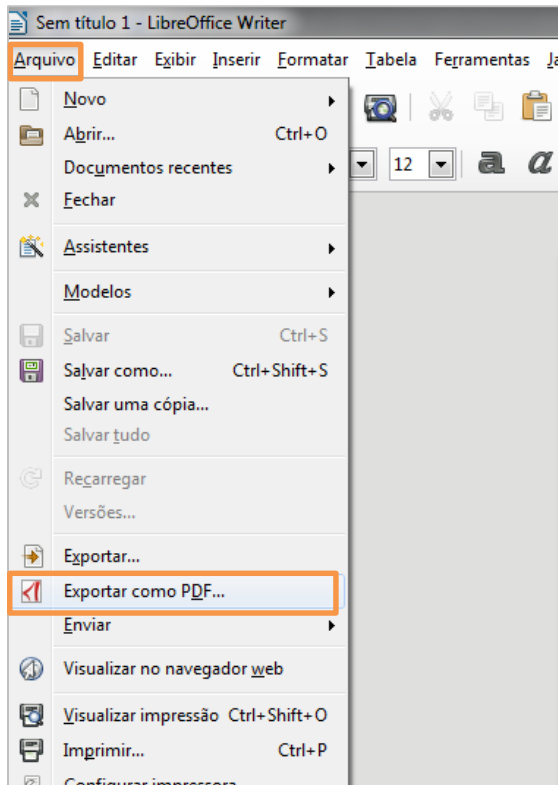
Sem título 1 - LibreOffice Writer

Arquivo Editar Exibir Inserir Formatar Tabela Ferramentas Ja

12

Novo
Abrir... Ctrl+O
Documentos recentes
Fechar
Assistentes
Modelos
Salvar Ctrl+S
Salvar como... Ctrl+Shift+S
Salvar uma cópia...
Salvar tudo
Recarregar
Versões...
Exportar...
Exportar como PDF...
Enviar
Visualizar no navegador web
Visualizar impressão Ctrl+Shift+O
Imprimir... Ctrl+P
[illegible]